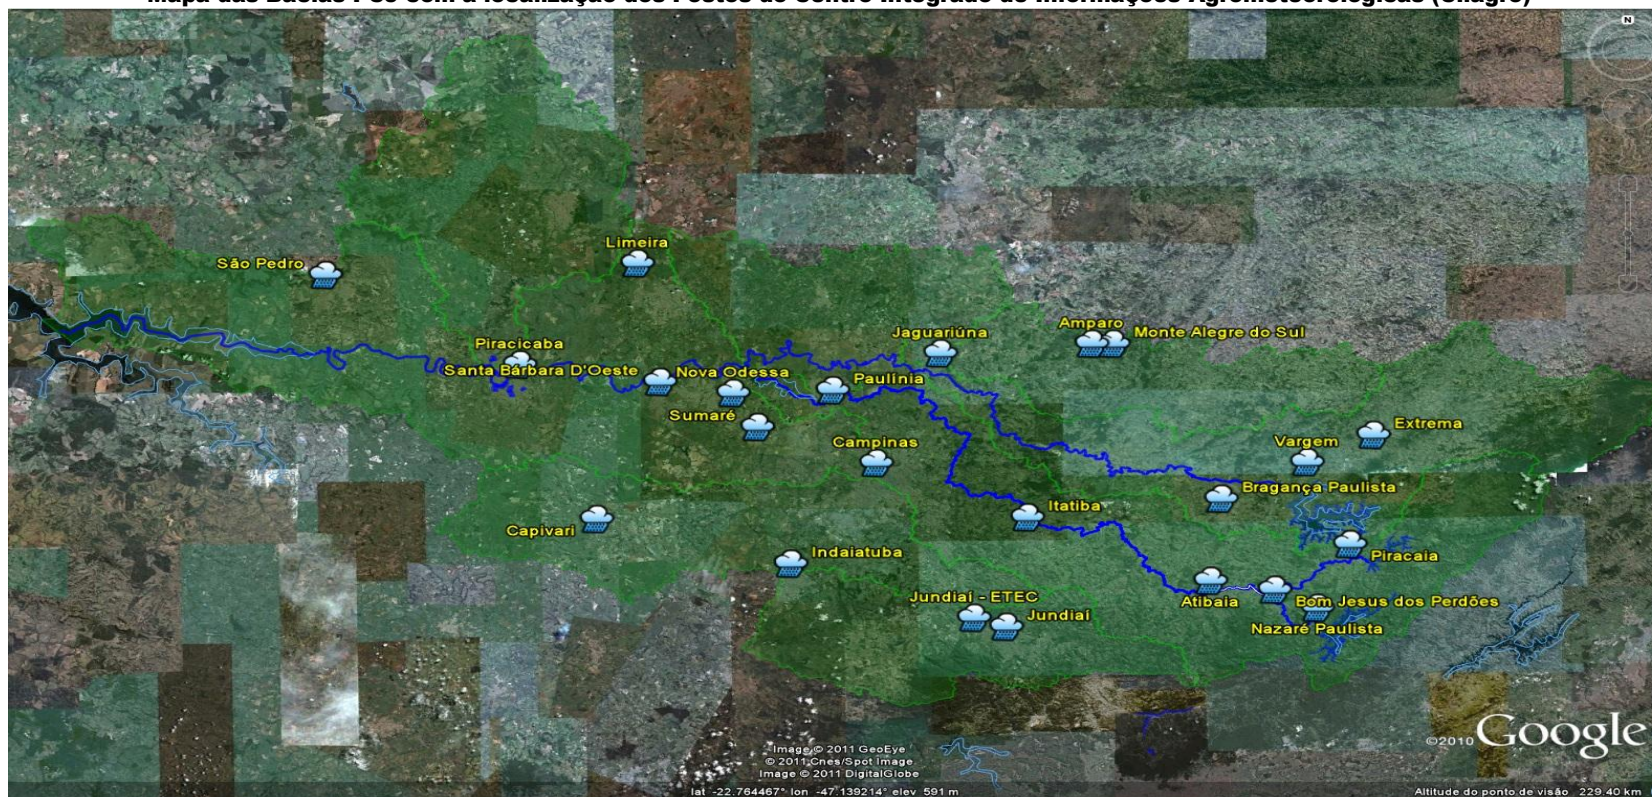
Mapa das Bacias PCJ com a localização dos Postos do Centro Integrado de Informações Agrometeorológicas (Ciiagro)

N

São Pedro

Limeira

Piracicaba

Santa Bárbara D'Oeste

Nova Odessa

Jaguariúna

Amparo

Monte Alegre do Sul

Paulínia

Sumaré

Campinas

Extrema

Vargem

Bragança Paulista

Itatiba

Capivari

Indaiatuba

Piracaia

Jundiaí - ETEC

Jundiaí

Atibaia

Bom Jesus dos Perdões

Nazaré Paulista

Image © 2011 GeoEye
© 2011 Cnes/Spot Image
Image © 2011 DigitalGlobe

©2010 Google

lat -22.764467° lon -47.139214° elev 591 m

Altitude do ponto de visão 229.40 km